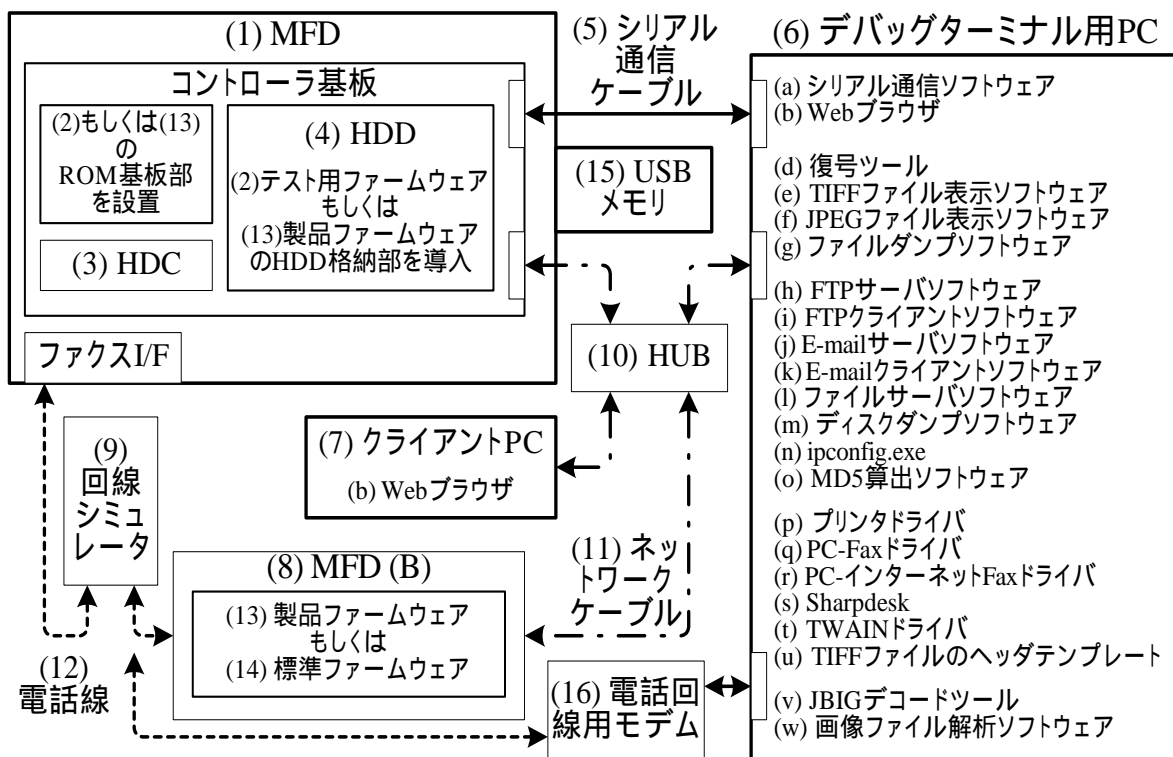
(1) MFD

コントローラ基板

(2)もしくは(13)のROM基板部を設置

(4) HDD

(2)テスト用ファームウェアもしくは(13)製品ファームウェアのHDD格納部を導入

(3) HDC

ファクスI/F

(5) シリアル通信ケーブル

(15) USBメモリ

(10) HUB

(6) デバッグターミナル用PC

(a) シリアル通信ソフトウェア
(b) Webブラウザ

(d) 復号ツール
(e) TIFFファイル表示ソフトウェア
(f) JPEGファイル表示ソフトウェア
(g) ファイルダンプソフトウェア

(h) FTPサーバソフトウェア
(i) FTPクライアントソフトウェア
(j) E-mailサーバソフトウェア
(k) E-mailクライアントソフトウェア
(l) ファイルサーバソフトウェア
(m) ディスクダンプソフトウェア
(n) ipconfig.exe
(o) MD5算出ソフトウェア

(p) プリンタドライバ
(q) PC-Faxドライバ
(r) PC-インターネットFaxドライバ
(s) Sharpdesk
(t) TWAINドライバ
(u) TIFFファイルのヘッダテンプレート

(v) JBIGデコードツール
(w) 画像ファイル解析ソフトウェア

(9) 回線シミュレータ

(7) クライアントPC

(b) Webブラウザ

(8) MFD (B)

(13) 製品ファームウェアもしくは(14) 標準ファームウェア

(11) ネットワークケーブル

(12) 電話線

(16) 電話回線用モデム